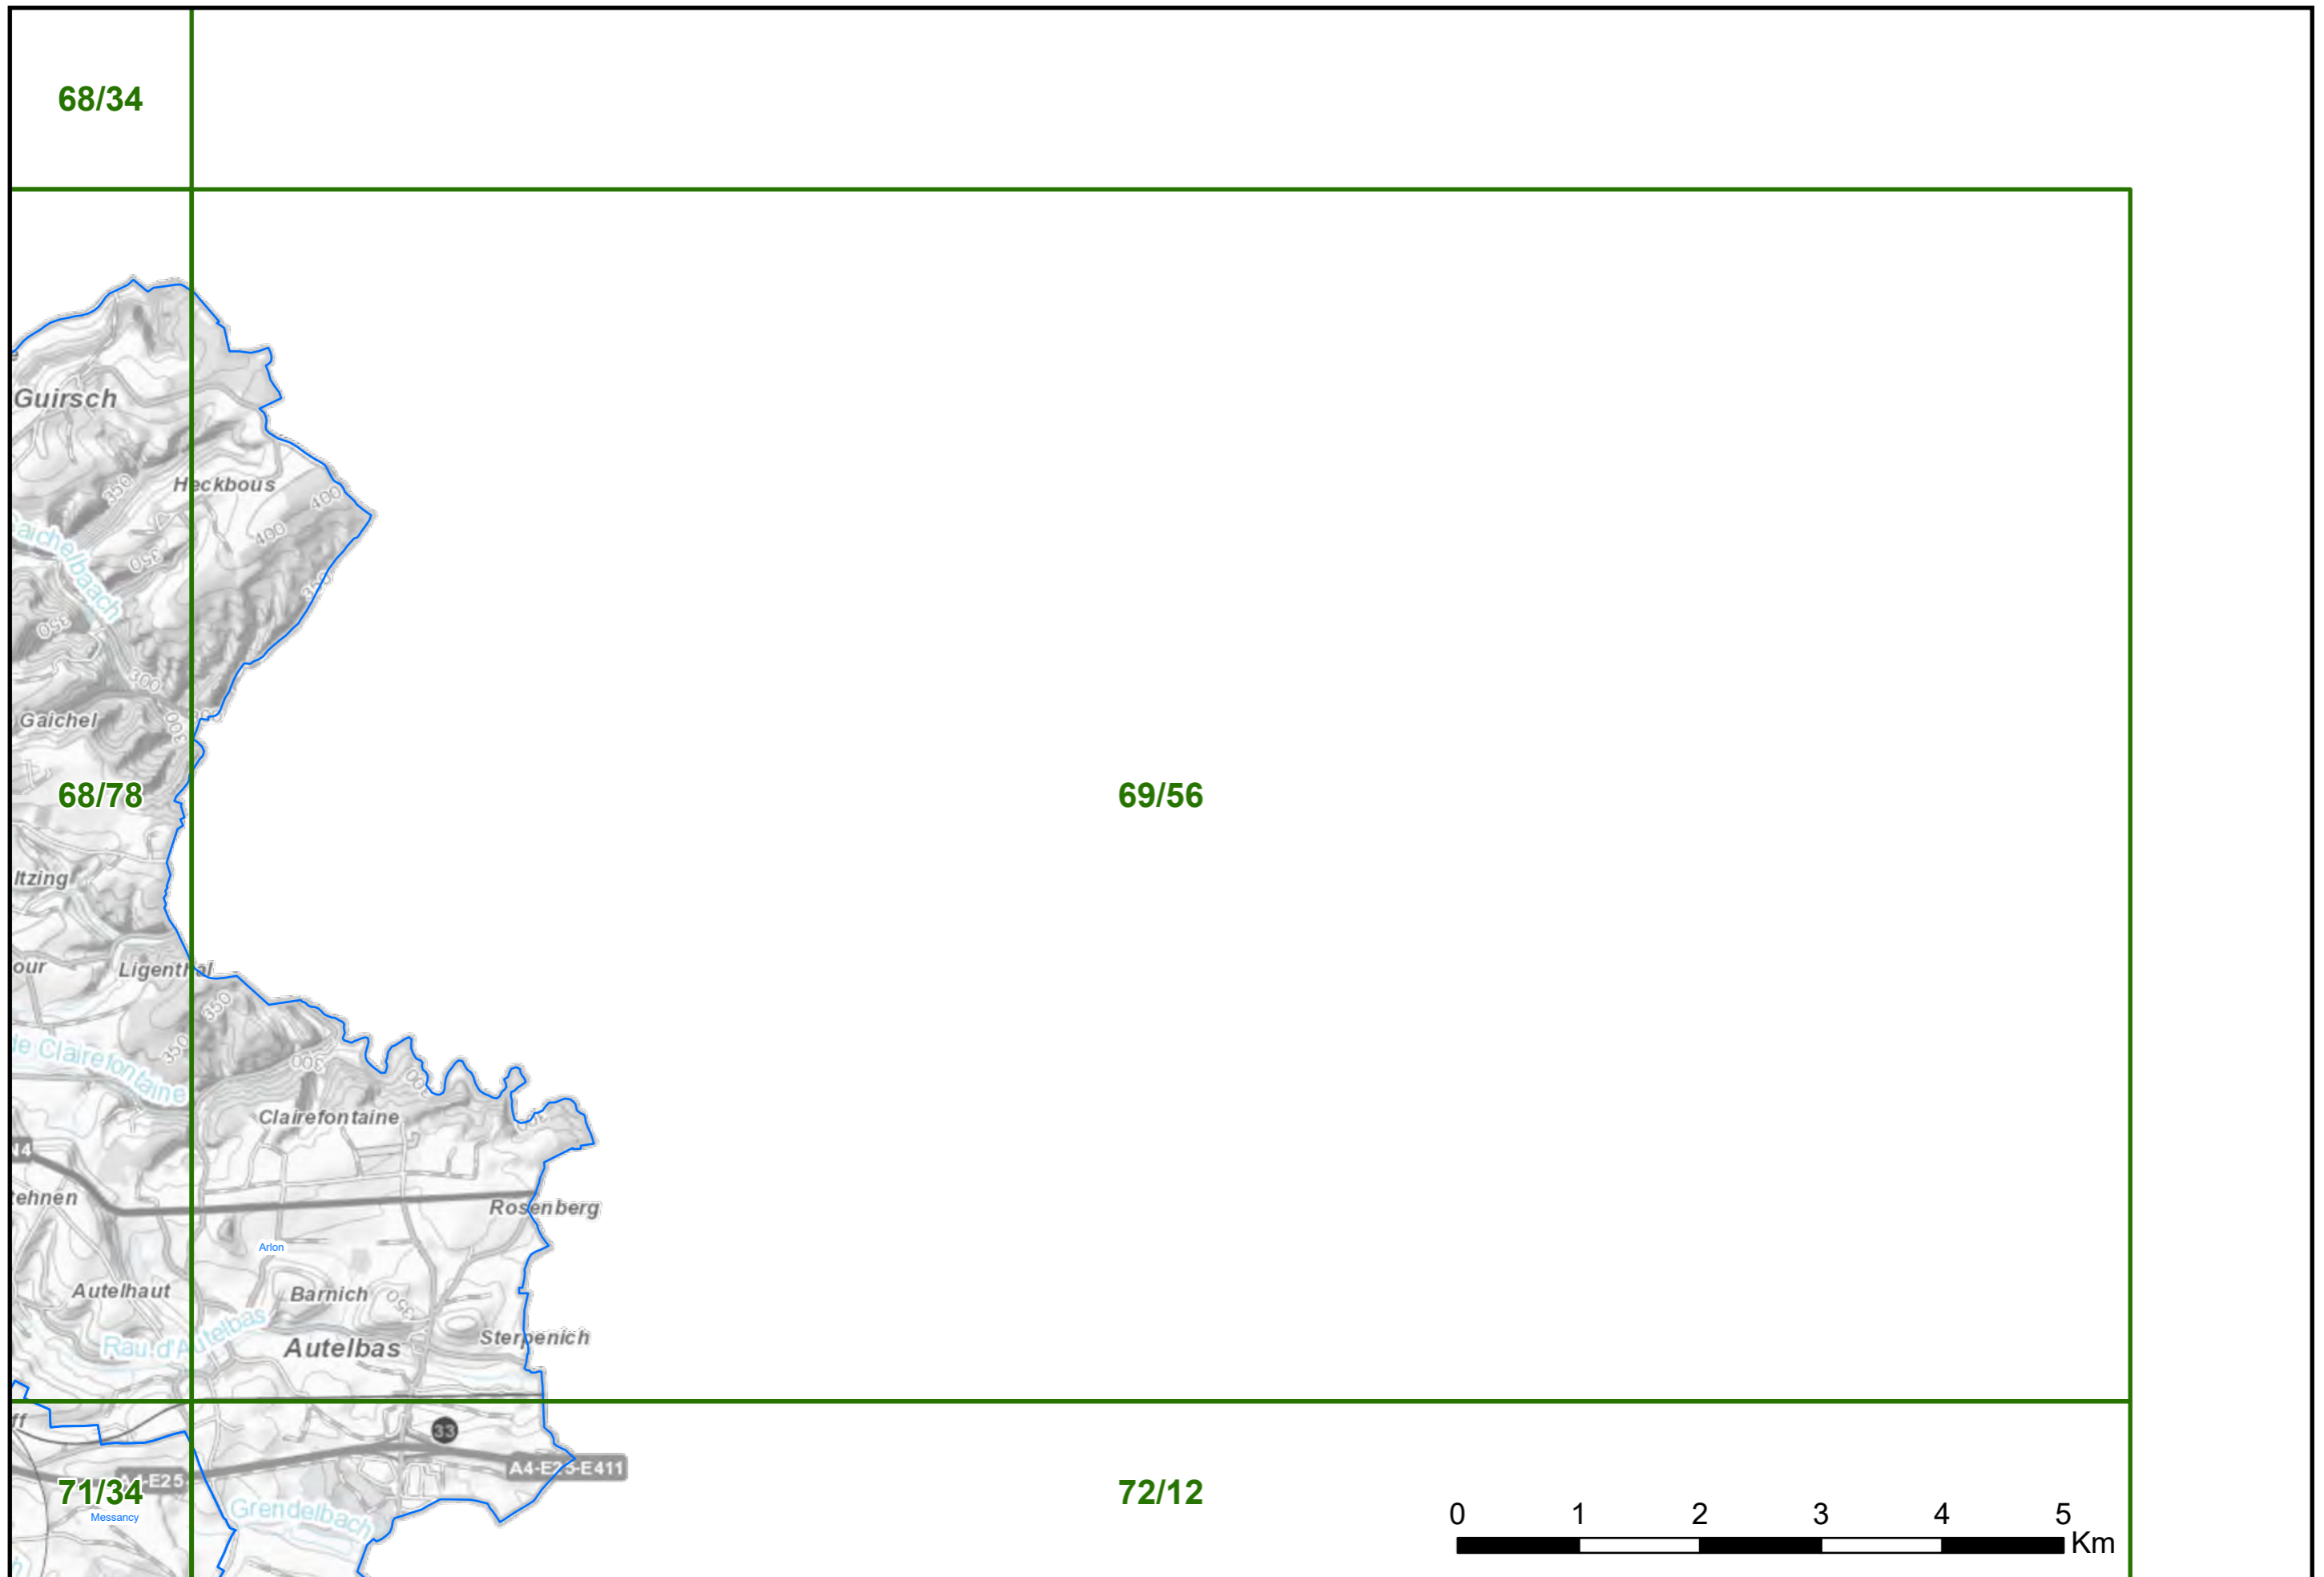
68/34

Guirsch

Heckbous

400

400

350

350

350

Aichelbaach

350

300

Gaichel

300

68/78

69/56

Itzing

our

Ligenthal

350

350

300

le Clairefontaine

Clairefontaine

N4

ehnen

Rosenberg

Arlon

Autelhaut

Barnich

Rau d'Autelbas

Autelbas

Sterpenich

33

E25

A4-E25-E411

71/34

Messancy

Grendelbach

72/12

0 1 2 3 4 5 Km